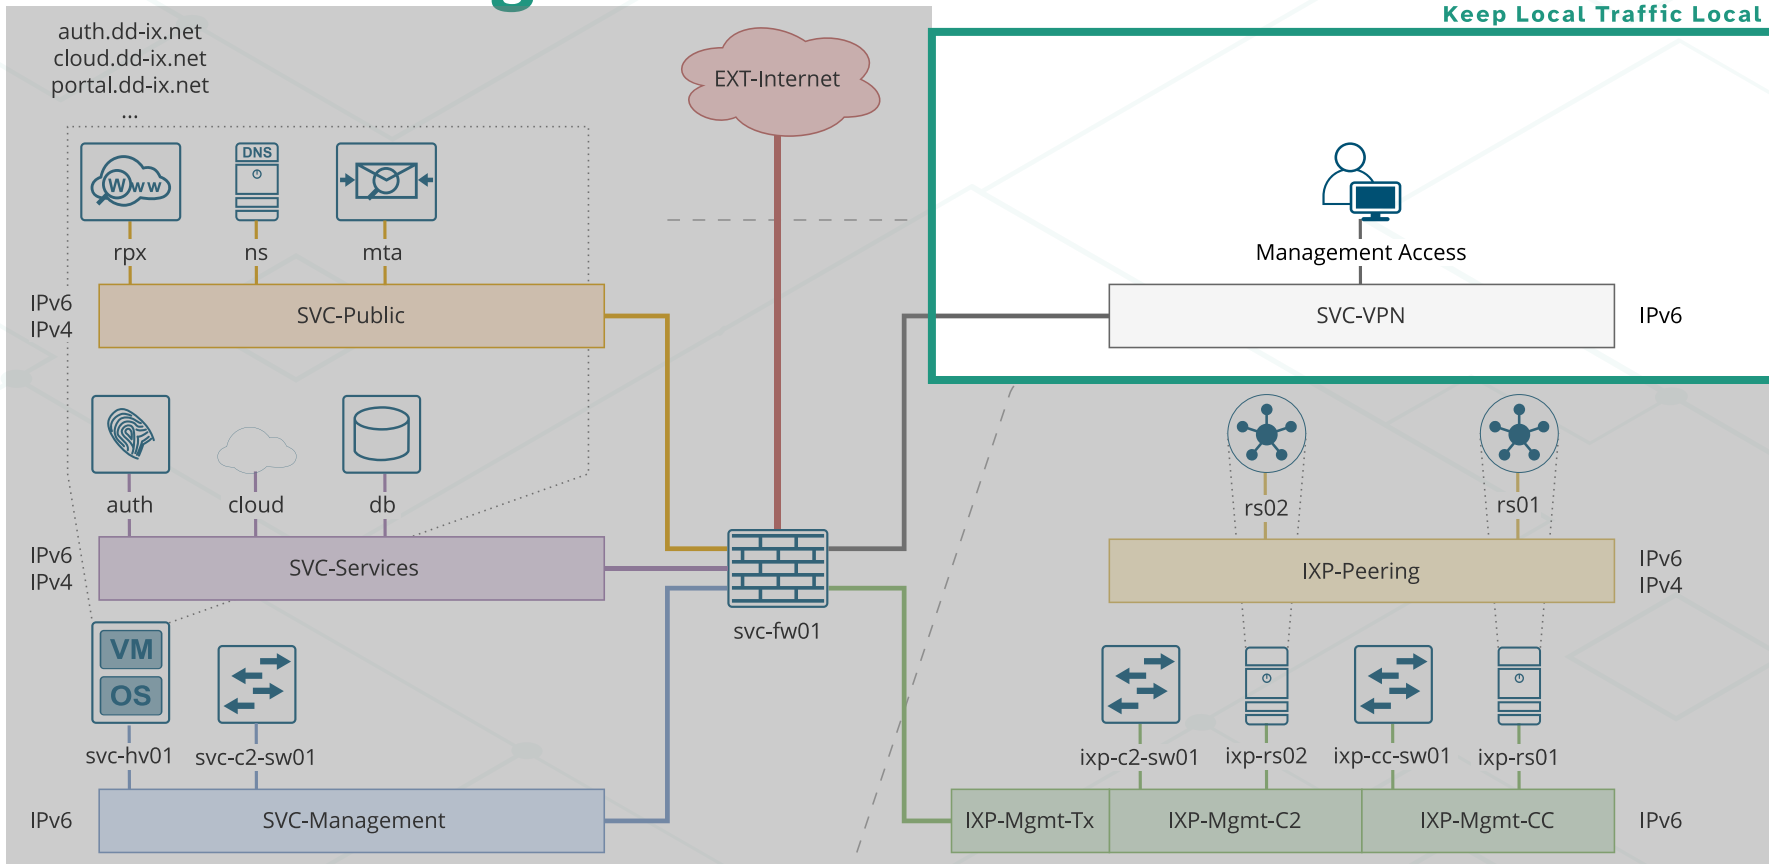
Keep Local Traffic Local

auth.dd-ix.net
cloud.dd-ix.net
portal.dd-ix.net
...

WWW
DNS

rpx ns mta

IPv6
IPv4

SVC-Public

auth cloud db

IPv6
IPv4

SVC-Services

VM
OS

svc-hv01 svc-c2-sw01

IPv6

SVC-Management

EXT-Internet

svc-fw01

Management Access

SVC-VPN

IPv6

rs02 rs01

IXP-Peering

IPv6
IPv4

ixp-c2-sw01 ixp-rs02 ixp-cc-sw01 ixp-rs01

IXP-Mgmt-Tx IXP-Mgmt-C2 IXP-Mgmt-CC

IPv6